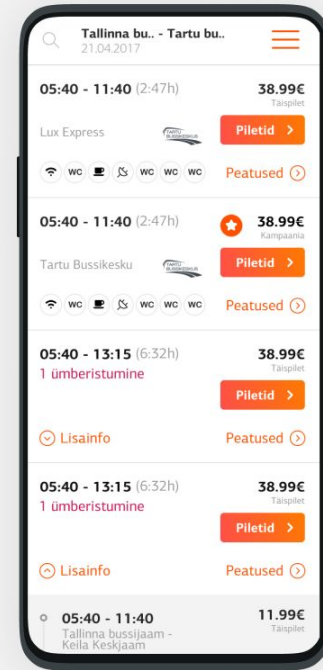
Tallinna bu.. - Tartu bu..
21.04.2017

05:40 - 11:40 (2:47h)
38.99€
Täispilet
Lux Express
TARTU BUSSIKESKUS
Piletid >
WC WC WC WC
Peatused >

05:40 - 11:40 (2:47h)
38.99€
Kampaania
Tartu Bussikesku
TARTU BUSSIKESKUS
Piletid >
WC WC WC WC
Peatused >

05:40 - 13:15 (6:32h)
38.99€
Täispilet
1 ümberistumine
Piletid >
Lisainfo
Peatused >

05:40 - 13:15 (6:32h)
38.99€
Täispilet
1 ümberistumine
Piletid >
Lisainfo
Peatused >

05:40 - 11:40
11.99€
Täispilet
Tallinna bussijaam - Keila Keskjaam